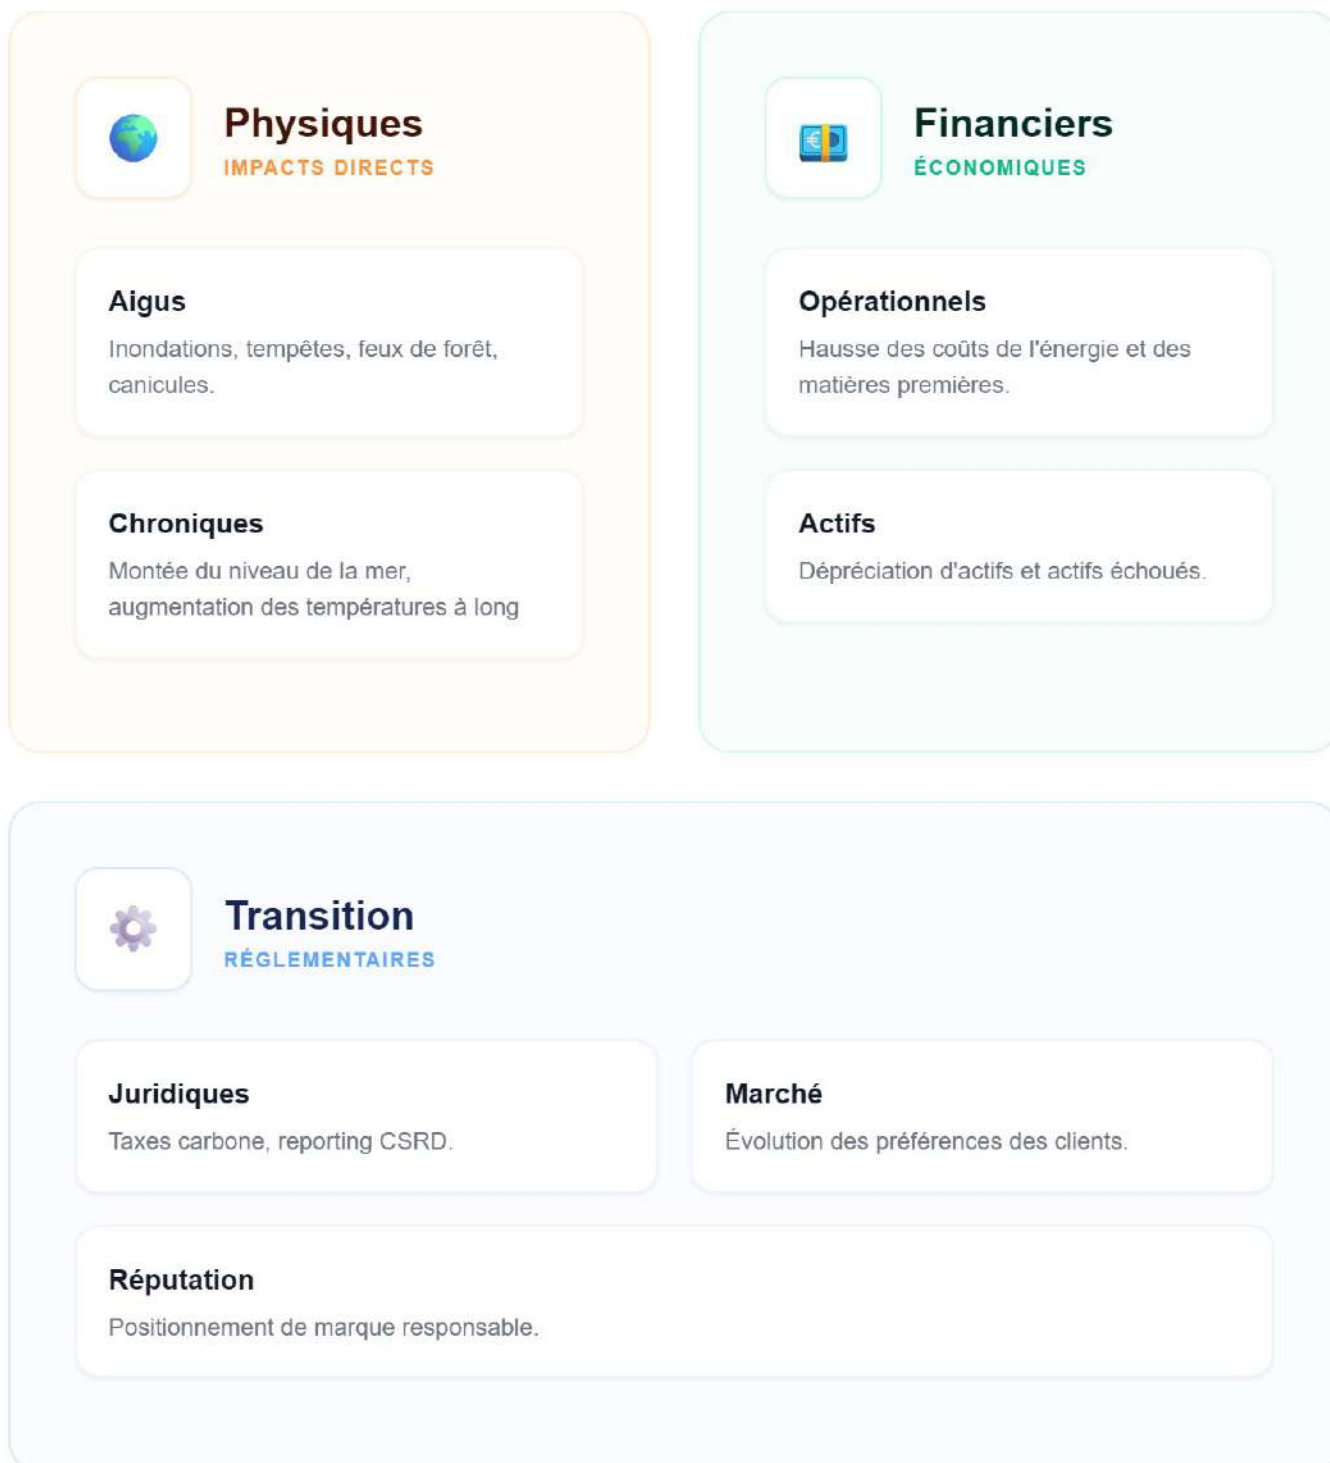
Physiques
IMPACTS DIRECTS

Aigus
Inondations, tempêtes, feux de forêt, canicules.

Chroniques
Montée du niveau de la mer, augmentation des températures à long

Financiers
ÉCONOMIQUES

Opérationnels
Hausse des coûts de l'énergie et des matières premières.

Actifs
Dépréciation d'actifs et actifs échoués.

Transition
RÉGLEMENTAIRES

Juridiques
Taxes carbone, reporting CSRD.

Marché
Évolution des préférences des clients.

Réputation
Positionnement de marque responsable.